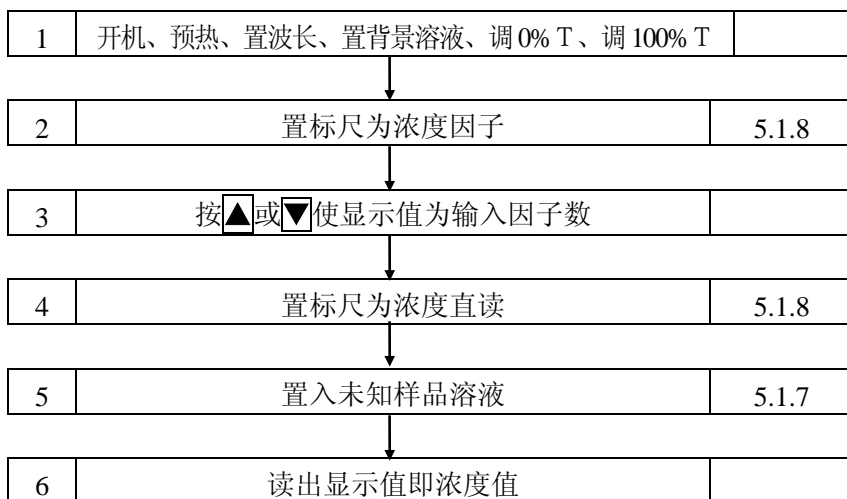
| 1 | 开机、预热、置波长、置背景溶液、调 0% T 、调 100% T |  |
|---|---|---|
| 2 | 置标尺为浓度因子 | 5.1.8 |
| 3 | 按▲或▼使显示值为输入因子数 |  |
| 4 | 置标尺为浓度直读 | 5.1.8 |
| 5 | 置入未知样品溶液 | 5.1.7 |
| 6 | 读出显示值即浓度值 |  |